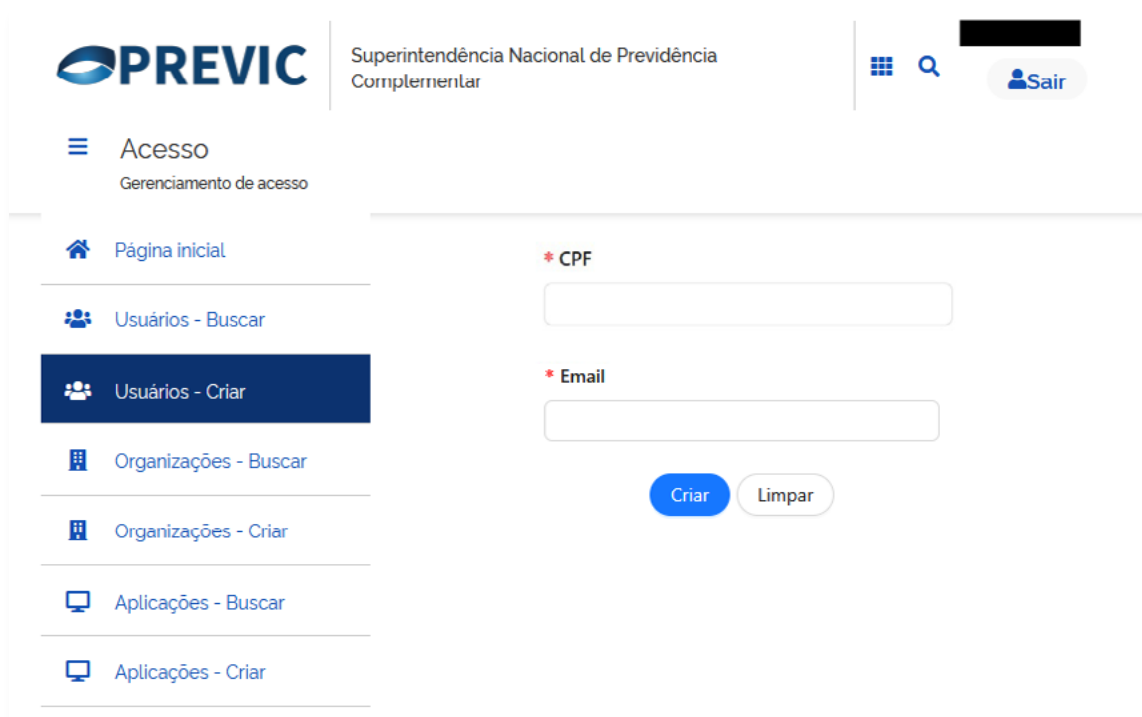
PREVIC

Superintendência Nacional de Previdência Complementar

Sair

Acesso

Gerenciamento de acesso

Página inicial

Usuários - Buscar

Usuários - Criar

Organizações - Buscar

Organizações - Criar

Aplicações - Buscar

Aplicações - Criar

* CPF

* Email

Criar

Limpar